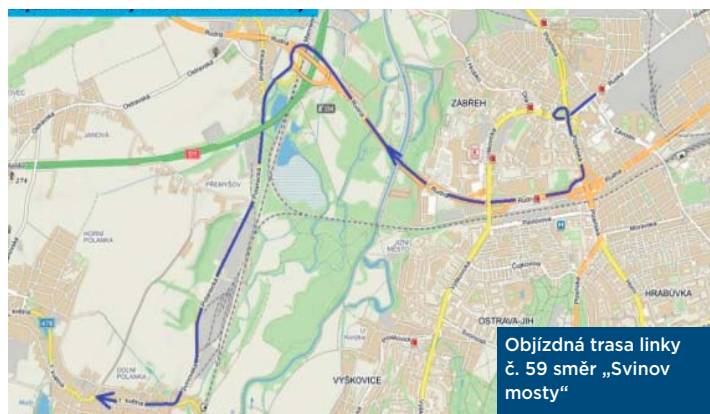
Objízdná trasa linky č. 59 směr „Svinov mosty“

ZÁBŘEH
HRABŮVKA
OSTRAVA-JIH
VÝŠKOVICE
PŘEKYŠOV
HORNÍ POLANKA
DOLNÍ POLANKA
JANOVÁ
Rudná
Ostravská
Plzeňská
Mariánská
Závodní
Čujkovova
Horní
Výškovická
1. května
Místecká
Dolní
D1
58
479
274